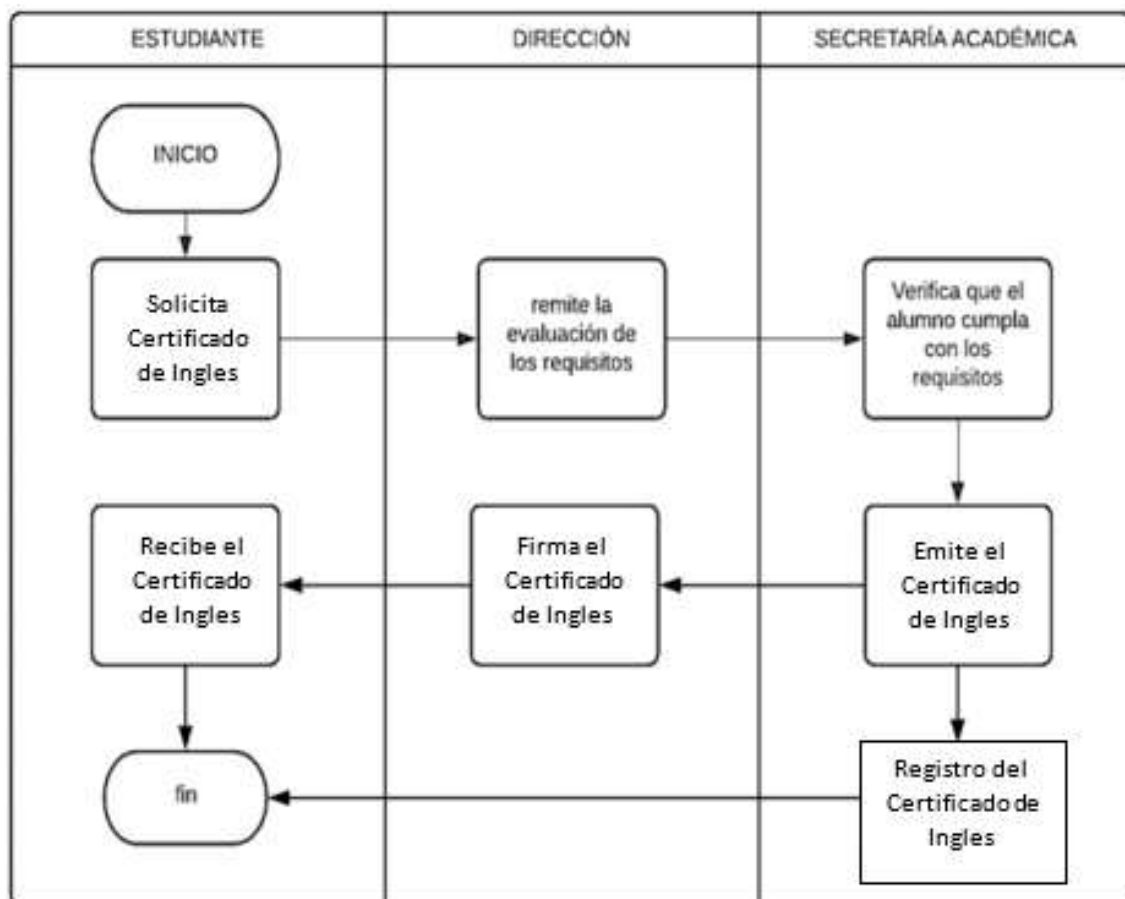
ESTUDIANTE

DIRECCIÒN

SECRETARÍA ACADÉMICA

INICIO

Solicita Certificado de Ingles

remite la evaluación de los requisitos

Verifica que el alumno cumpla con los requisitos

Recibe el Certificado de Ingles

Firma el Certificado de Ingles

Emite el Certificado de Ingles

fin

Registro del Certificado de Ingles